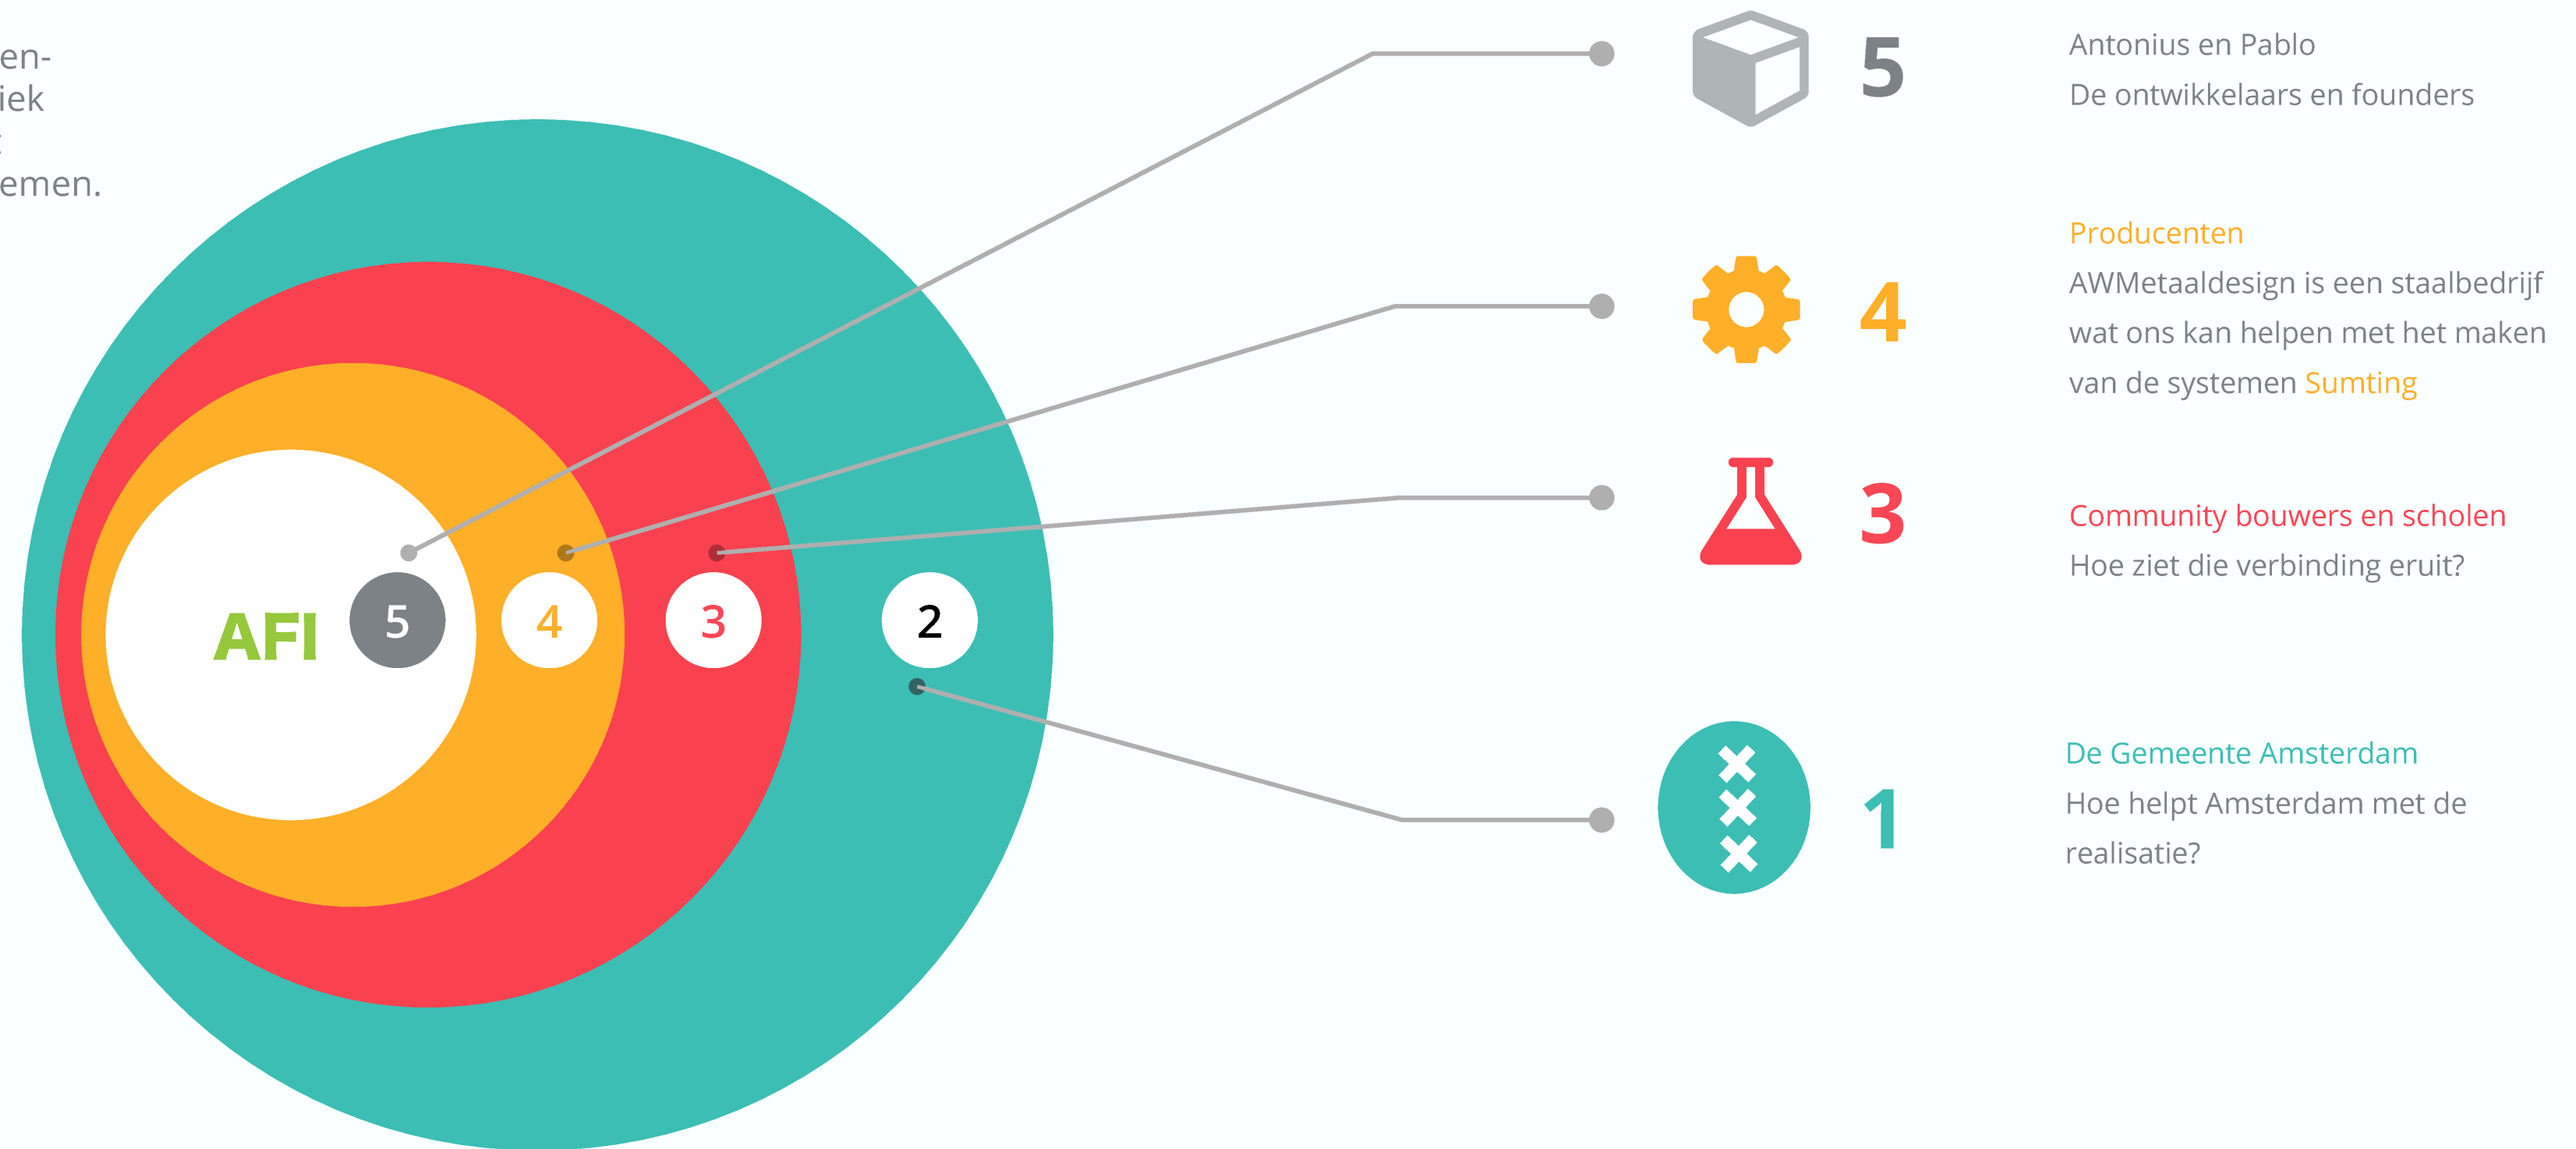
en-
iek
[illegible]
emen.

AFI 5 4 3 2

5
Antonius en Pablo
De ontwikkelaars en founders

4
Producenten
AWMetaaldesign is een staalbedrijf wat ons kan helpen met het maken van de systemen Sumting

3
Community bouwers en scholen
Hoe ziet die verbinding eruit?

1
De Gemeente Amsterdam
Hoe helpt Amsterdam met de realisatie?